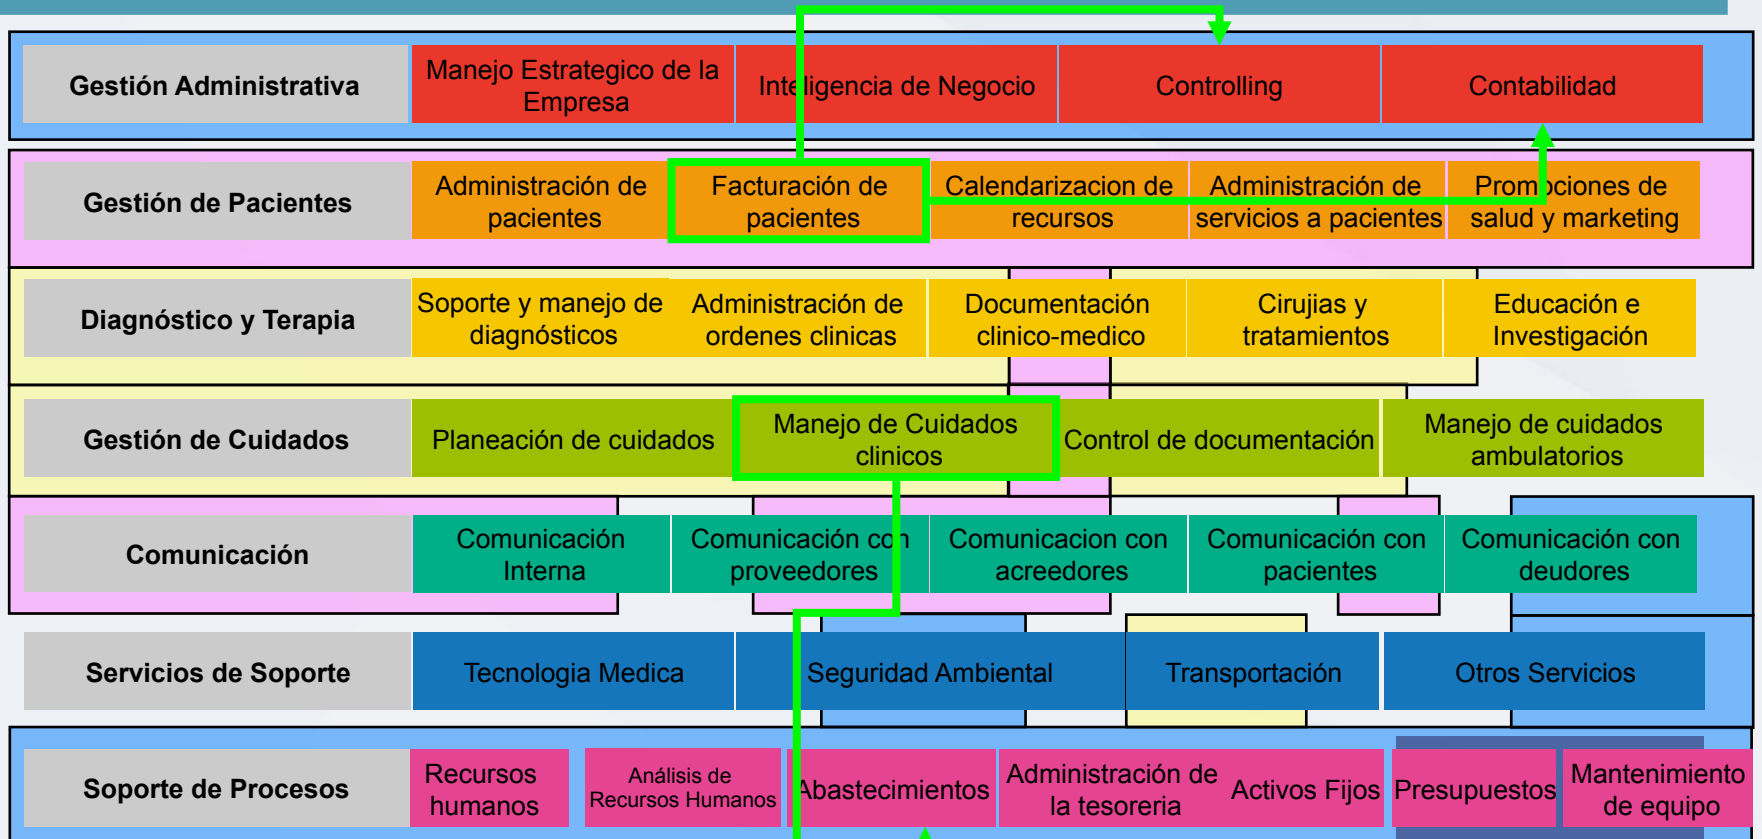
| Gestión Administrativa | Manejo Estrategico de la Empresa | Inteligencia de Negocio | Controlling | Contabilidad |
|---|---|---|---|---|
| Gestión de Pacientes | Administración de pacientes | Facturación de pacientes | Calendarizacion de recursos | Administración de servicios a pacientes | Promociones de salud y marketing |
| Diagnóstico y Terapia | Soporte y manejo de diagnósticos | Administración de ordenes clinicas | Documentación clinico-medico | Cirujias y tratamientos | Educación e Investigación |
| Gestión de Cuidados | Planeación de cuidados | Manejo de Cuidados clinicos | Control de documentación | Manejo de cuidados ambulatorios |
| Comunicación | Comunicación Interna | Comunicación con proveedores | Comunicacion con acreedores | Comunicación con pacientes | Comunicación con deudores |
| Servicios de Soporte | Tecnologia Medica | Seguridad Ambiental | Transportación | Otros Servicios |
| Soporte de Procesos | Recursos humanos | Análisis de Recursos Humanos | Abastecimientos | Administración de la tesoreria | Activos Fijos | Presupuestos | Mantenimiento de equipo |